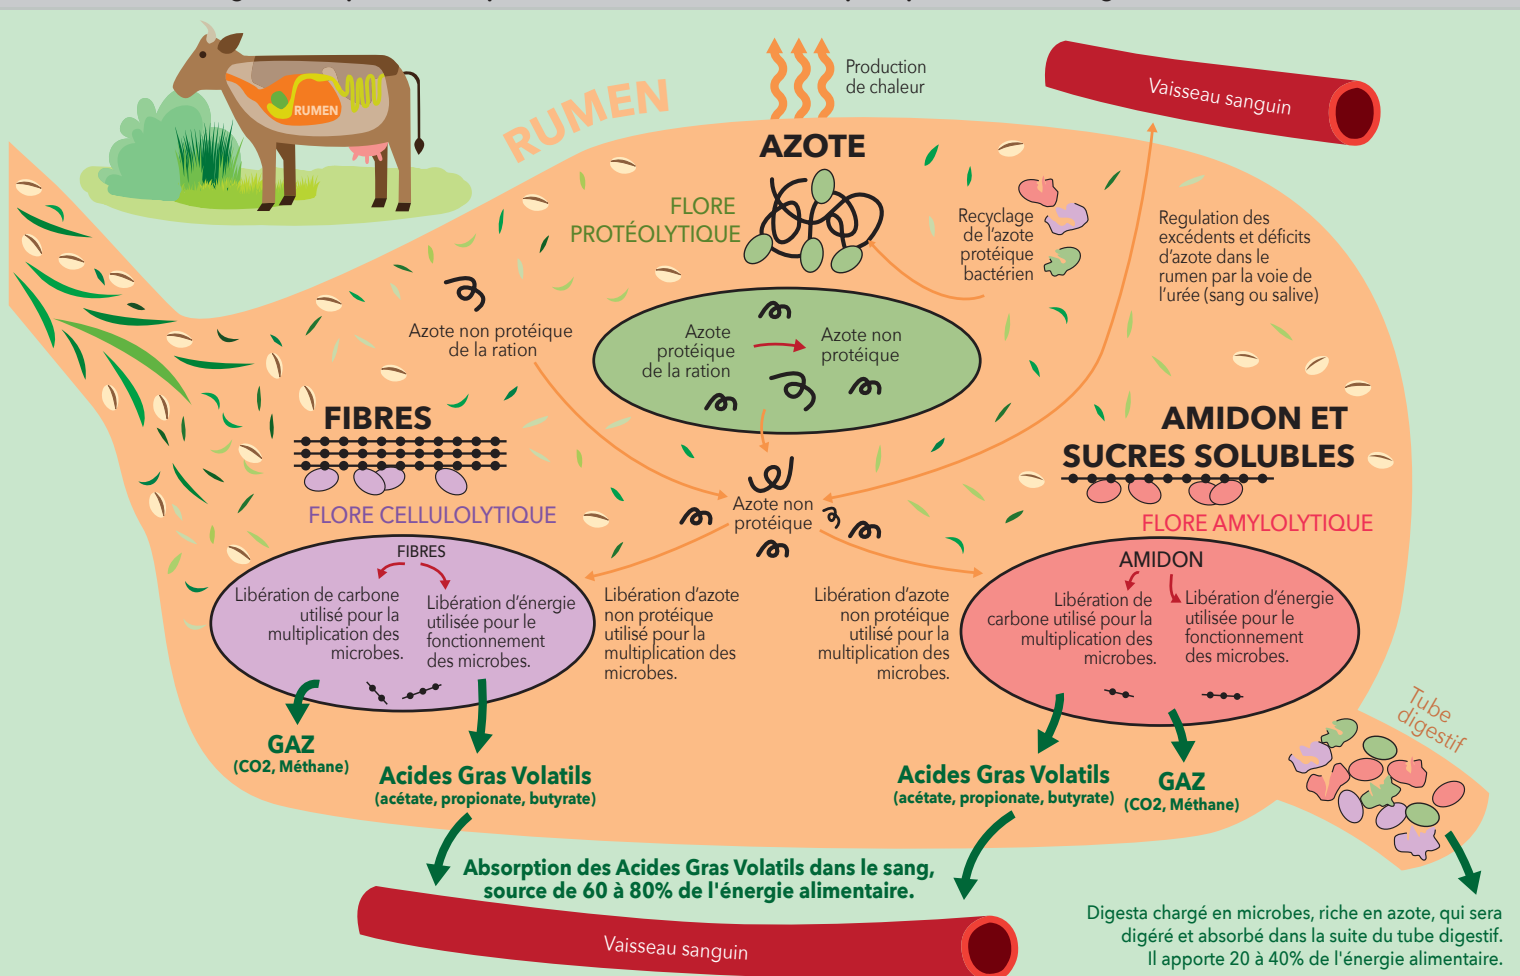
RUMEN

RUMEN

Production de chaleur

Vaisseau sanguin

AZOTE

FLORE PROTÉOLYTIQUE

Recyclage de l'azote protéique bactérien

Regulation des excédents et déficits d'azote dans le rumen par la voie de l'urée (sang ou salive)

Azote non protéique de la ration

Azote protéique de la ration

Azote non protéique

FIBRES

AMIDON ET SUCRES SOLUBLES

Azote non protéique

FLORE CELLULOLYTIQUE

FLORE AMYLOLYTIQUE

FIBRES

Libération de carbone utilisé pour la multiplication des microbes.

Libération d'énergie utilisée pour le fonctionnement des microbes.

Libération d'azote non protéique utilisé pour la multiplication des microbes.

Libération d'azote non protéique utilisé pour la multiplication des microbes.

AMIDON

Libération de carbone utilisé pour la multiplication des microbes.

Libération d'énergie utilisée pour le fonctionnement des microbes.

GAZ
(CO2, Méthane)

Acides Gras Volatils
(acétate, propionate, butyrate)

Acides Gras Volatils
(acétate, propionate, butyrate)

GAZ
(CO2, Méthane)

Tube digestif

Absorption des Acides Gras Volatils dans le sang, source de 60 à 80% de l'énergie alimentaire.

Vaisseau sanguin

Digesta chargé en microbes, riche en azote, qui sera digéré et absorbé dans la suite du tube digestif. Il apporte 20 à 40% de l'énergie alimentaire.